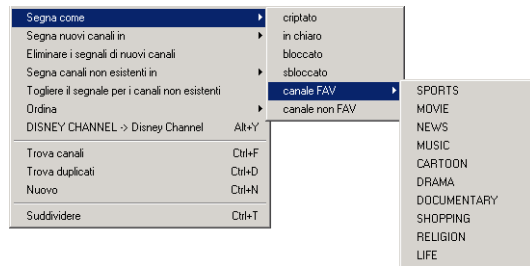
Segna come
Segna nuovi canali in
Eliminare i segnali di nuovi canali
Segna canali non esistenti in
Togliere il segnale per i canali non esistenti
Ordina
DISNEY CHANNEL -> Disney Channel Alt+Y

Trova canali Ctrl+F
Trova duplicati Ctrl+D
Nuovo Ctrl+N

Suddividere Ctrl+T

criptato
in chiaro
bloccato
sbloccato
canale FAV
canale non FAV

SPORTS
MOVIE
NEWS
MUSIC
CARTOON
DRAMA
DOCUMENTARY
SHOPPING
RELIGION
LIFE